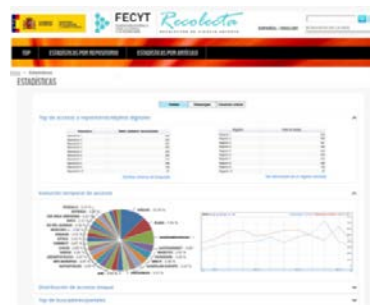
FECYT Recolecta

ESPAÑOL | ENGLISH

TOP ESTADÍSTICAS POR REPOSITORIO ESTADÍSTICAS POR ARTÍCULO

ESTADÍSTICAS

Top de accesos a repositorios digitales

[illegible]

Evolución temporal de accesos

Distribución de accesos únicos

Top de búsquedas